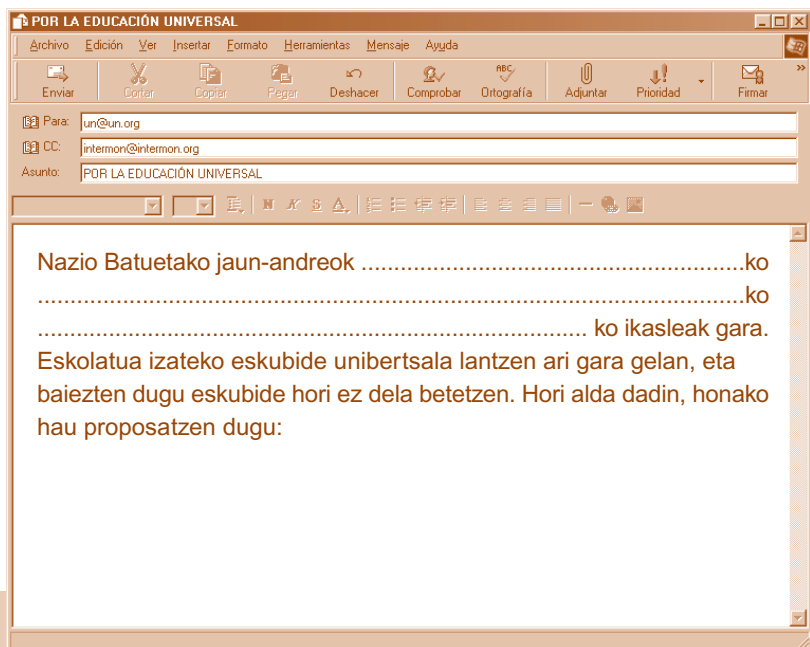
POR LA EDUCACIÓN UNIVERSAL

Archivo Edición Ver Insertar Formato Herramientas Mensaje Ayuda

Enviar Cortar Copiar Pegar Deshacer Comprobar Ortografía Adjuntar Prioridad Firmar

Para: un@un.org
CC: intermon@intermon.org
Asunto: POR LA EDUCACIÓN UNIVERSAL

Nazio Batuetako jaun-andreok ..........................................................ko ..........................................................................................................ko .............................................................................. ko ikasleak gara. Eskolatua izateko eskubide unibertsala lantzen ari gara gelan, eta baiezten dugu eskubide hori ez dela betetzen. Hori alda dadin, honako hau proposatzen dugu: